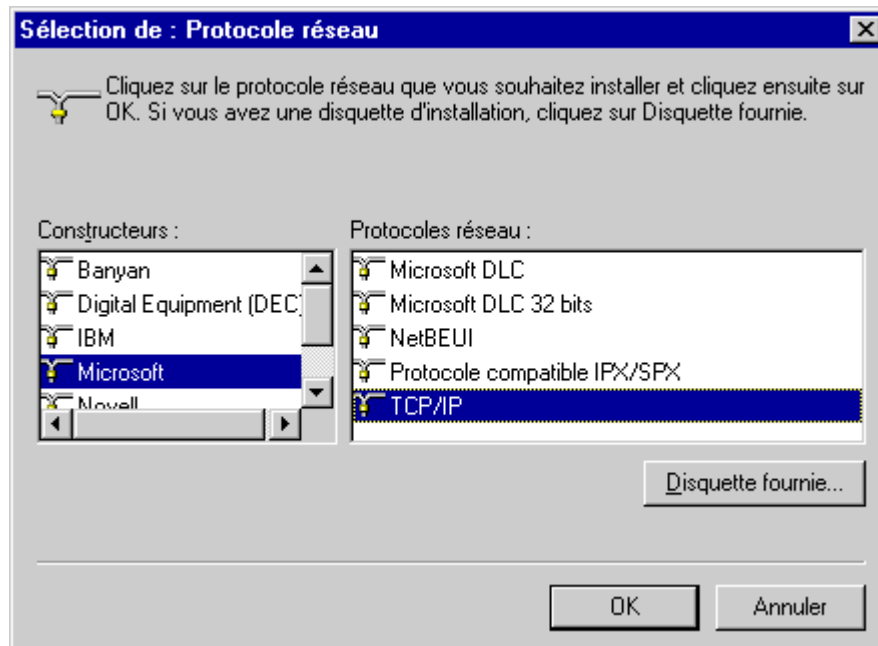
Sélection de : Protocole réseau

Cliquez sur le protocole réseau que vous souhaitez installer et cliquez ensuite sur OK. Si vous avez une disquette d'installation, cliquez sur Disquette fournie.

Constructeurs :

Banyan
Digital Equipment (DEC)
IBM
Microsoft
Novell

Protocoles réseau :

Microsoft DLC
Microsoft DLC 32 bits
NetBEUI
Protocole compatible IPX/SPX
TCP/IP

Disquette fournie...

OK

Annuler